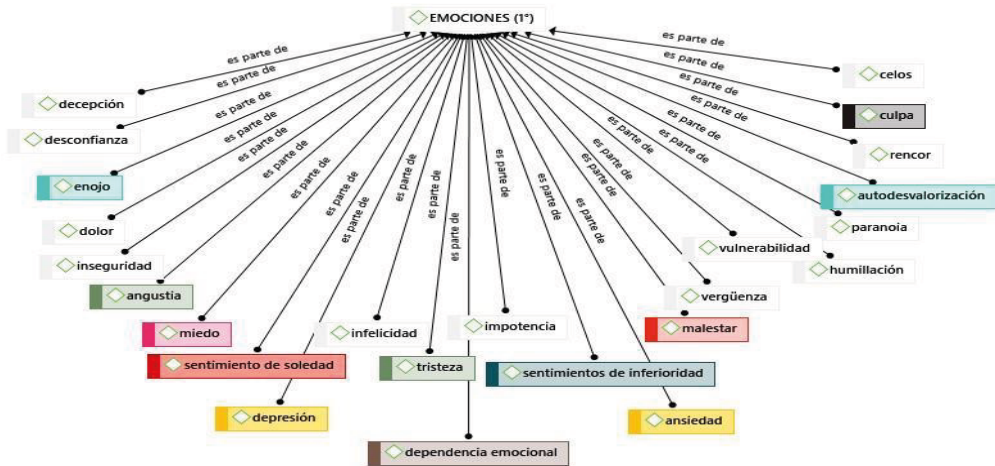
EMOCIONES (1°)

es parte de
es parte de
es parte de
es parte de
es parte de
es parte de
es parte de
es parte de
es parte de
es parte de
es parte de
es parte de
es parte de
es parte de
es parte de
es parte de
es parte de
es parte de
es parte de
es parte de
es parte de
es parte de

decepción
desconfianza
enojo
dolor
inseguridad
angustia
miedo
sentimiento de soledad
depresión
infelicidad
tristeza
dependencia emocional
impotencia
sentimientos de inferioridad
ansiedad
malestar
vergüenza
vulnerabilidad
humillación
paranoia
autodesvalorización
rencor
culpa
celos